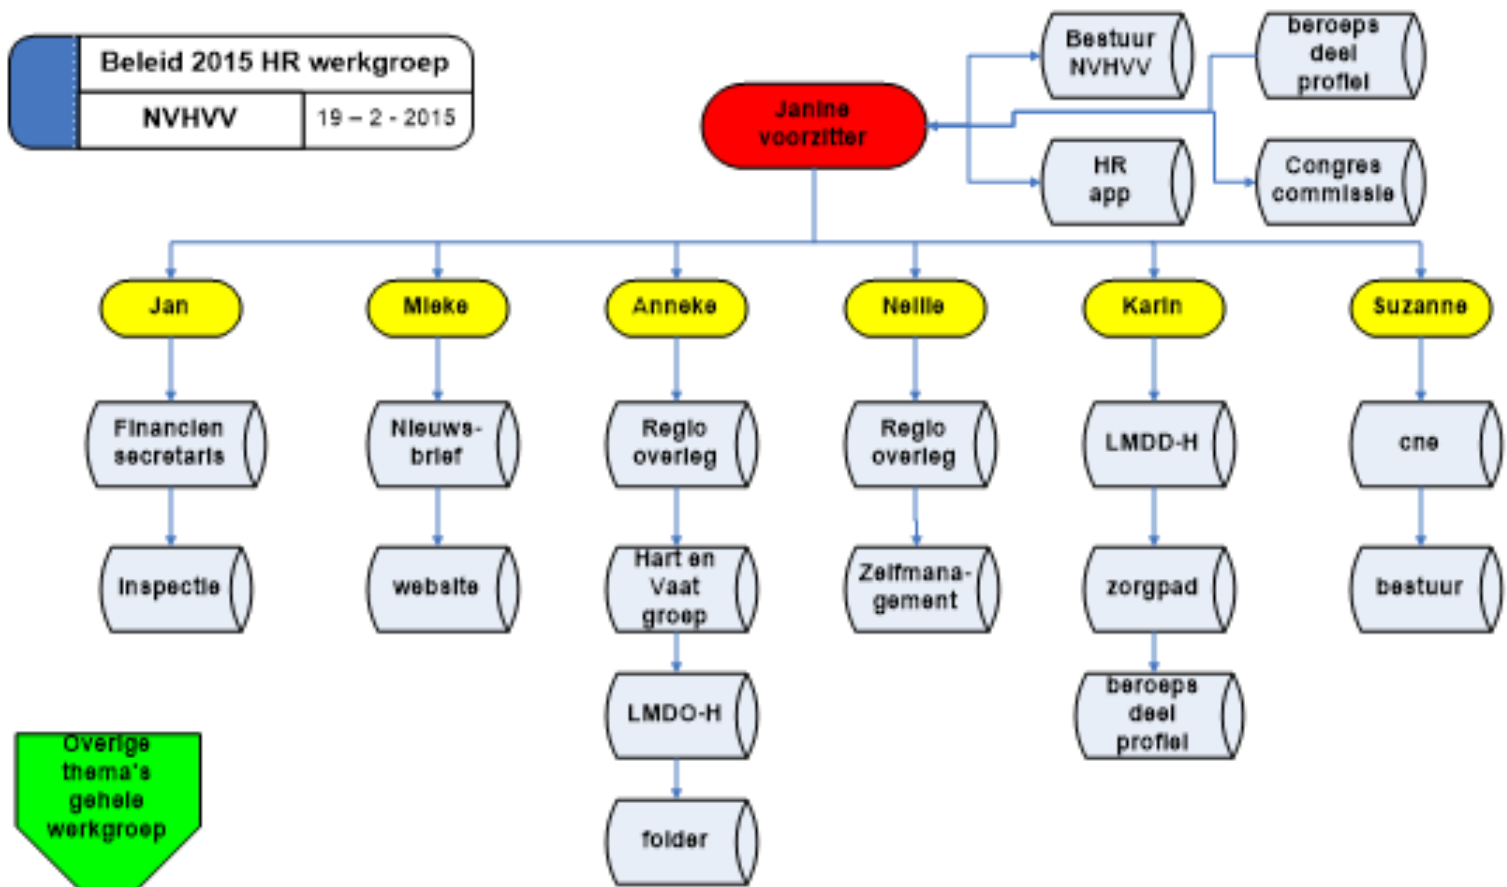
Beleid 2015 HR werkgroep

NVHVV

19 – 2 - 2015

Janine voorzitter

Bestuur NVHVV

beroeps deel profiel

HR app

Congres commissie

Jan

Financien secretaris

Inspectie

Mieke

Nieuws-brief

website

Anneke

Regio overleg

Hart en Vaat groep

LMDO-H

folder

Nellie

Regio overleg

Zelfmana-gement

Karin

LMDD-H

zorgpad

beroeps deel profiel

Suzanne

cne

bestuur

Overige thema's gehele werkgroep